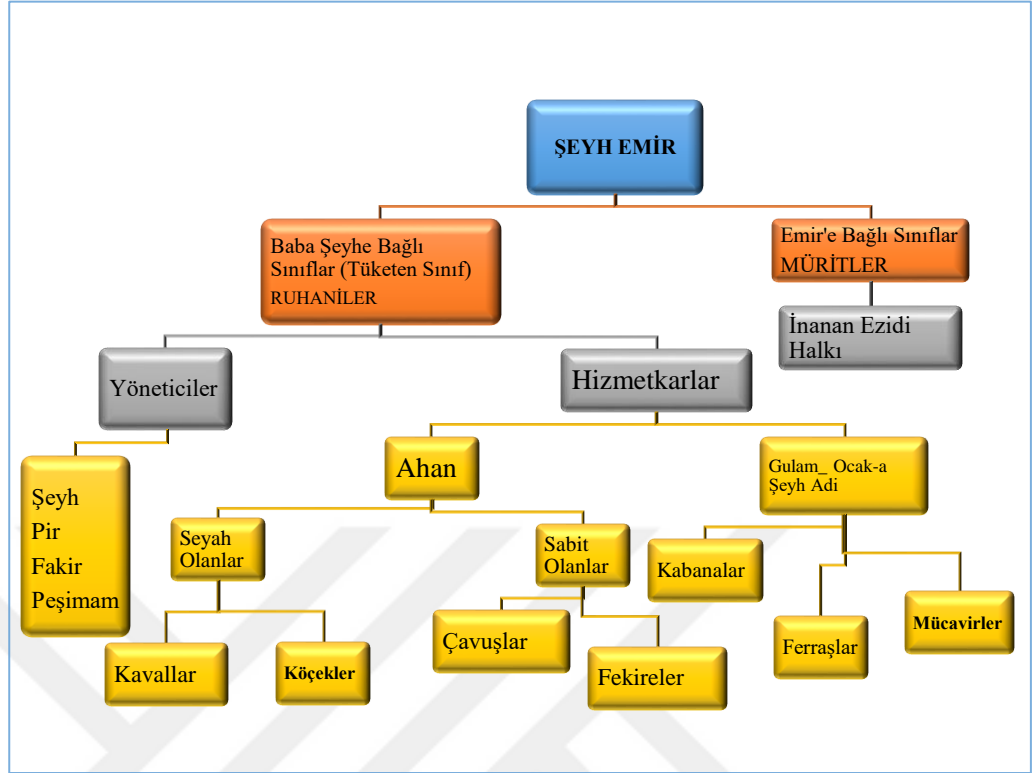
ŞEYH EMİR

Baba Şeyhe Bağlı Sınıflar (Tüketen Sınıf) RUHANİLER

Emir'e Bağlı Sınıflar MÜRİTLER

İnanan Ezidi Halkı

Yöneticiler

Hizmetkarlar

Şeyh
Pir
Fakir
Peşimam

Ahan

Gulam_ Ocak-a Şeyh Adi

Seyah Olanlar

Sabit Olanlar

Kabanalar

Mücavirler

Ferraşlar

Kavallar

Köçekler

Çavuşlar

Fekireler